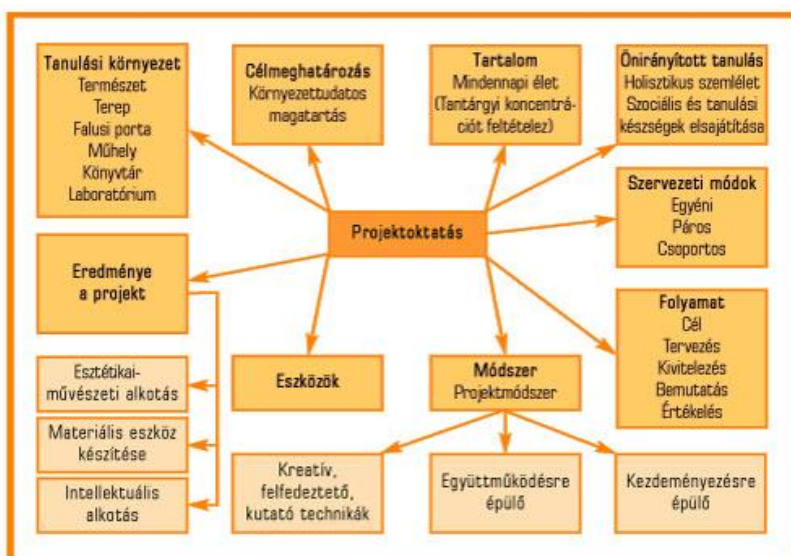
Tanulási környezet
Természet
Terep
Falusi porta
Műhely
Könyvtár
Laboratórium

Célmeghatározás
Környezettudatos magatartás

Tartalom
Mindennapi élet
(Tantárgyi koncentrációt feltételez)

Önirányított tanulás
Holisztikus szemlélet
Szociális és tanulási készségek elsajátítása

Projektoktatás

Szervezeti módok
Egyéni
Páros
Csoportos

Eredménye a projekt

Folyamat
Cél
Tervezés
Kivitelezés
Bemutatás
Értékelés

Esztétikai-művészeti alkotás

Eszközök

Módszer
Projektmódszer

Materiális eszköz készítése

Intellektuális alkotás

Kreatív, felfedeztető, kutató technikák

Együttműködésre épülő

Kezdeményezésre épülő